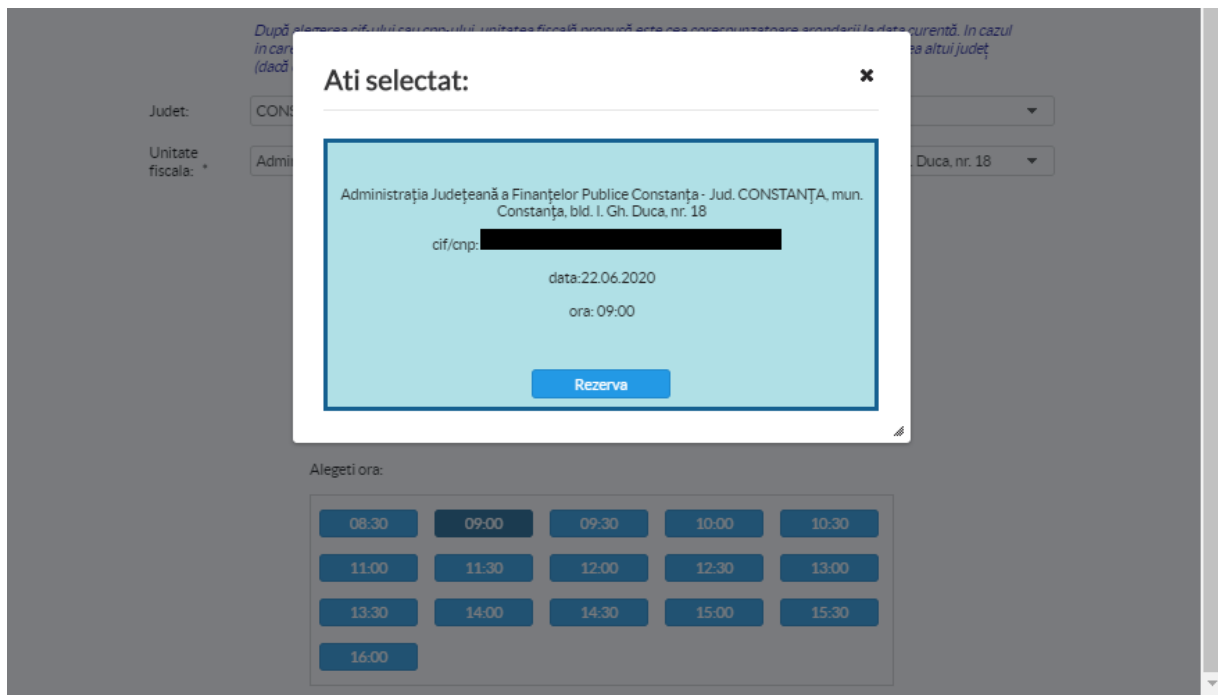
După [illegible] cif-ului sau cnp-ului, unitatea fiscală propusă este cea corespunzatoare arondarii la data curentă. In cazul in car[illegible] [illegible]ea altui județ (dacă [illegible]

Judet: CONS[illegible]

Unitate fiscala: * Admi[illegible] Duca, nr. 18

Ati selectat:

✖

Administrația Județeană a Finanțelor Publice Constanța - Jud. CONSTANȚA, mun. Constanța, bld. I. Gh. Duca, nr. 18

cif/cnp: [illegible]

data:22.06.2020

ora: 09:00

Rezerva

Alegeti ora:

| 08:30 | 09:00 | 09:30 | 10:00 | 10:30 |
|---|---|---|---|---|
| 11:00 | 11:30 | 12:00 | 12:30 | 13:00 |
| 13:30 | 14:00 | 14:30 | 15:00 | 15:30 |
| 16:00 | | | | |